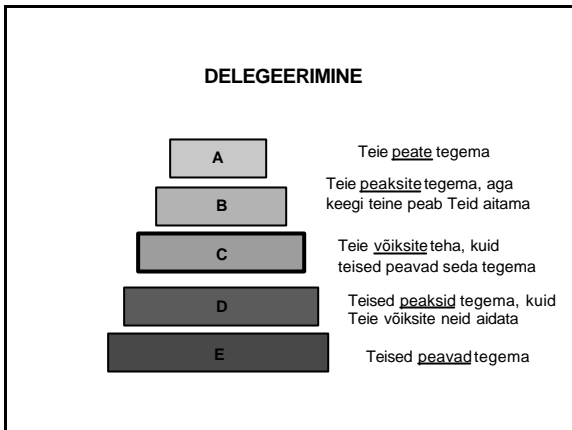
DELEGEERIMINE

A

Teie peate tegema

B

Teie peaksite tegema, aga keegi teine peab Teid aitama

C

Teie võiksite teha, kuid teised peavad seda tegema

D

Teised peaksid tegema, kuid Teie võiksite neid aidata

E

Teised peavad tegema